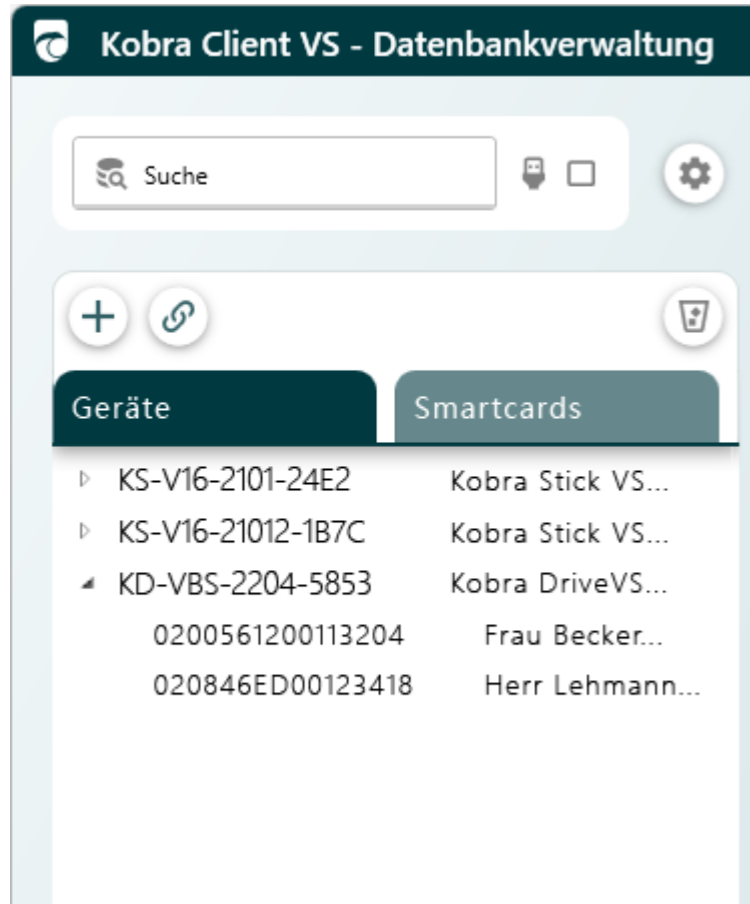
Kobra Client VS - Datenbankverwaltung

Suche

Geräte

Smartcards

KS-V16-2101-24E2 Kobra Stick VS...

KS-V16-21012-1B7C Kobra Stick VS...

KD-VBS-2204-5853 Kobra DriveVS...

0200561200113204 Frau Becker...

020846ED00123418 Herr Lehmann...